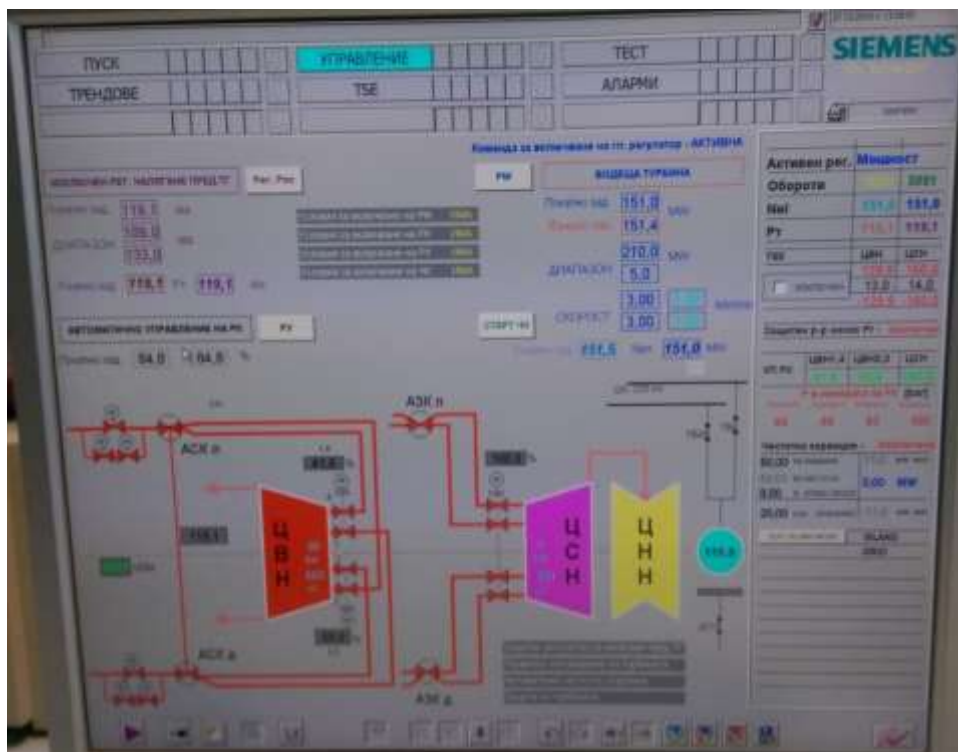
ПУСК
УПРАВЛЕНИЕ
ТЕСТ
SIEMENS
ТРЕНДОВЕ
TSE
АЛАРМИ

Команда за включване на гл. регулатор - АКТИВНА

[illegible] Рег. Рос
PM
ВОДЕЩА ТУРБИНА

119,1
106,0
133,0
119,1 Pт 119,1

Ппинно зад. 151,0 MW
151,4
210,0 MW
ДИАПАЗОН 5,0
3,00
СКОРОСТ 3,00
СТАРТ НИ
151,5 151,0 MW

АВТОМАТИЧНО УПРАВЛЕНИЕ НА РС PV
84,0 84,5 %

Активен рег. Мощност
Обороти 3001
Nel 151,0 151,0
Pт 119,1 119,1
ЦВН ЦСН
12,0 14,0

АЗК п
АСК п
АСК д
АЗК д
Ц В Н
Ц С Н
Ц Н Н

50,00
0,00
20,00
0,00 MW